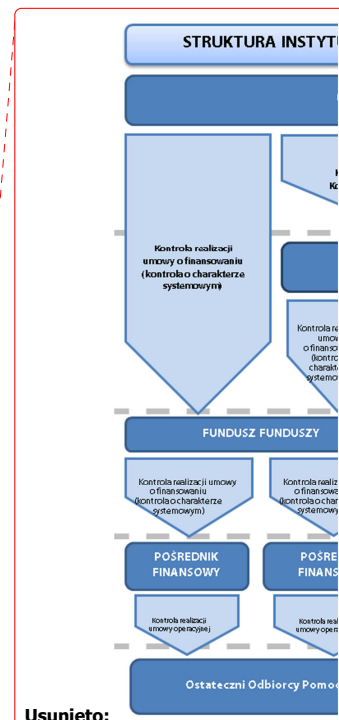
STRUKTURA INSTYTU

Kontrola realizacji umowy o finansowaniu (kontrola o charakterze systemowym)

K
Ko

Kontrola r
umow
o finansow
(kontrol
charakte
systemow

FUNDUSZ FUNDUSZY

Kontrola realizacji umowy o finansowaniu (kontrola o charakterze systemowym)

Kontrola realiz
o finansow
(kontrola o cha
systemow

POŚREDNIK FINANSOWY

POŚRED
FINANS

Kontrola realizacji umowy operacyjnej

Kontrola realiz
umowy operac

Ostateczni Odbiorcy Pomoc

Usunięto: